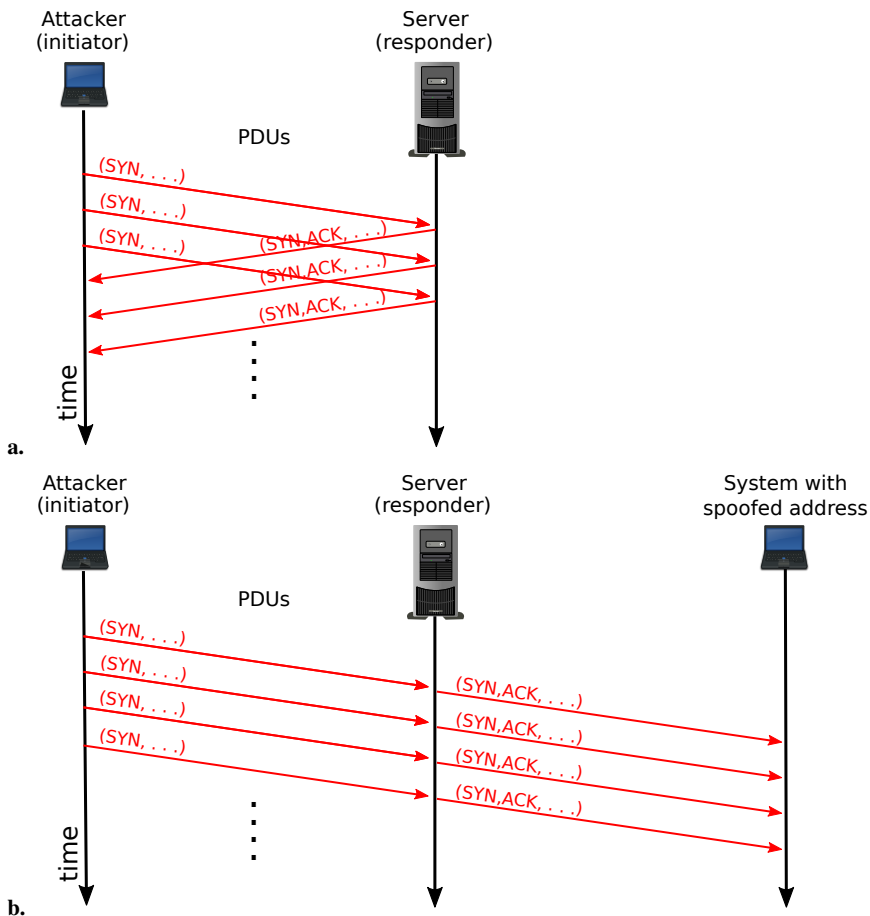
Attacker
(initiator)

Server
(responder)

PDUs

(SYN, . . .)
(SYN, . . .)
(SYN, . . .)
(SYN,ACK, . . .)
(SYN,ACK, . . .)
(SYN,ACK, . . .)

time

a.

Attacker
(initiator)

Server
(responder)

System with
spoofed address

PDUs

(SYN, . . .)
(SYN, . . .)
(SYN, . . .)
(SYN, . . .)
(SYN,ACK, . . .)
(SYN,ACK, . . .)
(SYN,ACK, . . .)
(SYN,ACK, . . .)

time

b.